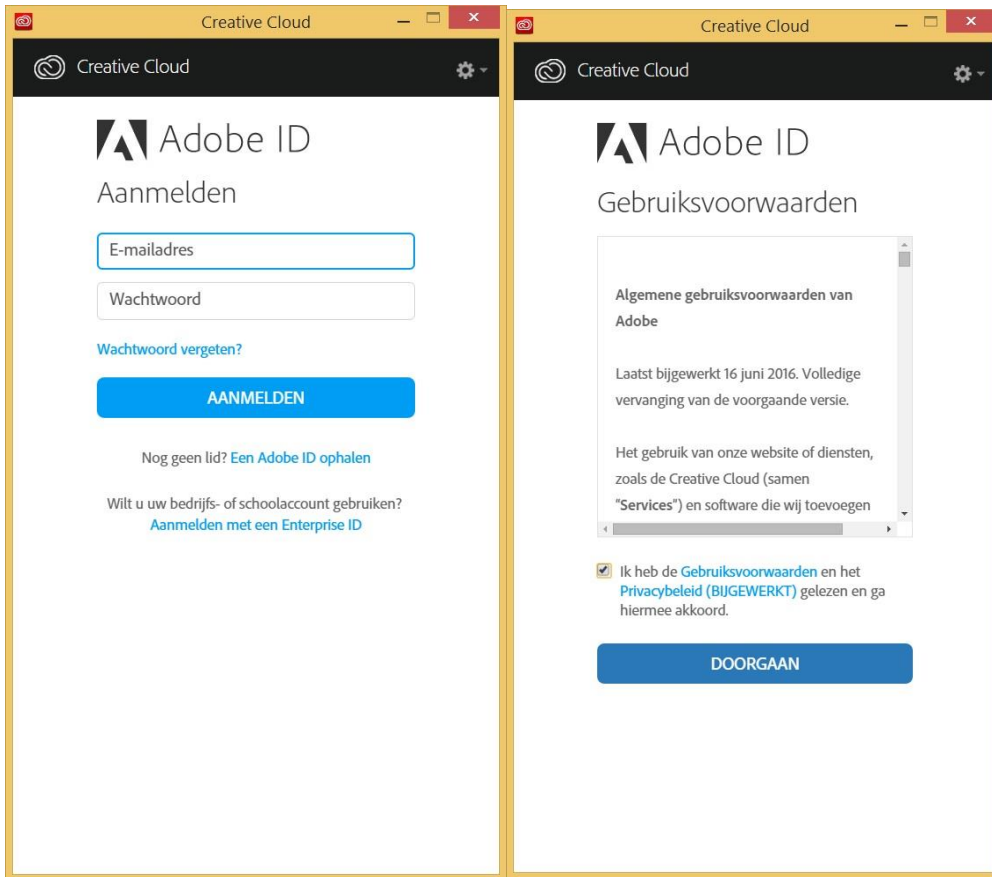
Creative Cloud

Creative Cloud

Adobe ID

Aanmelden

E-mailadres

Wachtwoord

Wachtwoord vergeten?

AANMELDEN

Nog geen lid? Een Adobe ID ophalen

Wilt u uw bedrijfs- of schoolaccount gebruiken? Aanmelden met een Enterprise ID

Creative Cloud

Creative Cloud

Adobe ID

Gebruiksvoorwaarden

Algemene gebruiksvoorwaarden van Adobe

Laatst bijgewerkt 16 juni 2016. Volledige vervanging van de voorgaande versie.

Het gebruik van onze website of diensten, zoals de Creative Cloud (samen "Services") en software die wij toevoegen

Ik heb de Gebruiksvoorwaarden en het Privacybeleid (BIJGEWERKT) gelezen en ga hiermee akkoord.

DOORGAAN